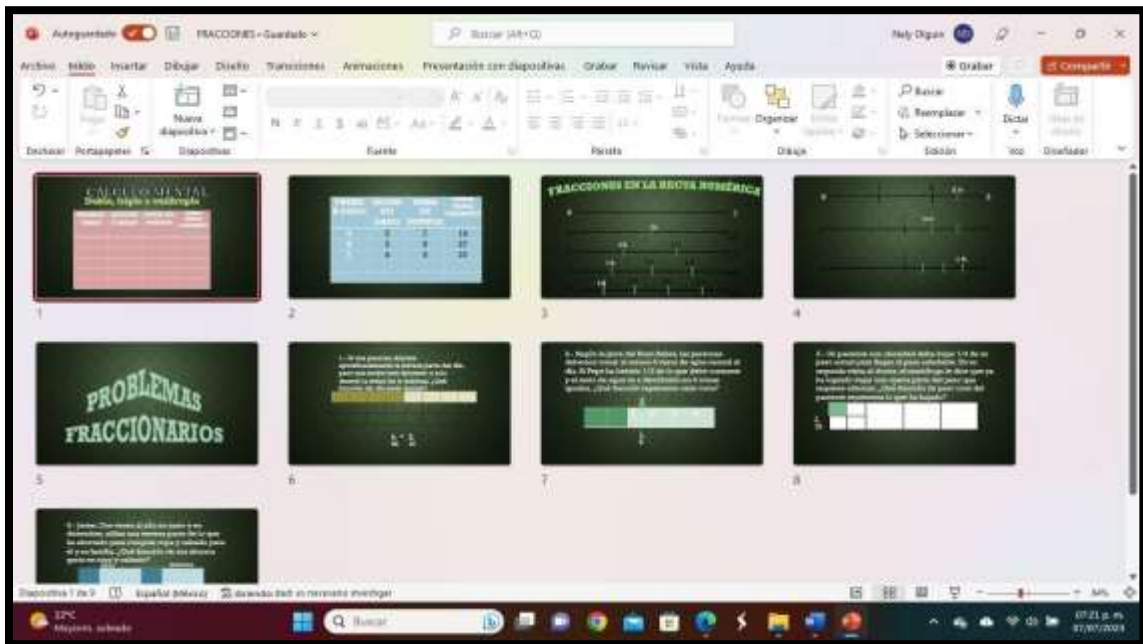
Autoguardado FRACCIONES - Guardado

Buscar (Alt+Q)

Nely Diguas

Archivo Inicio Insertar Dibujar Diseño Transiciones Animaciones Presentación con diapositivas Grabar Revisar Vista Ayuda

Grabar Compartir

Deshacer Portapapeles Nueva diapositiva Diapositivas Fuente Párrafo Organizar Dibujo Buscar Reemplazar Seleccionar Edición Dictar Voz Diseñador

CÁLCULO MENTAL
Doble, triple o cuádruple

1

2

FRACCIONES EN LA RECTA NUMÉRICA

3

4

PROBLEMAS FRACCIONARIOS

5

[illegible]

6

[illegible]

7

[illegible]

8

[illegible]

Diapositiva 1 de 9 Español (México) Accesibilidad: es necesario investigar

22°C Mayorm. soleado

Buscar

07:21 p. m.
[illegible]